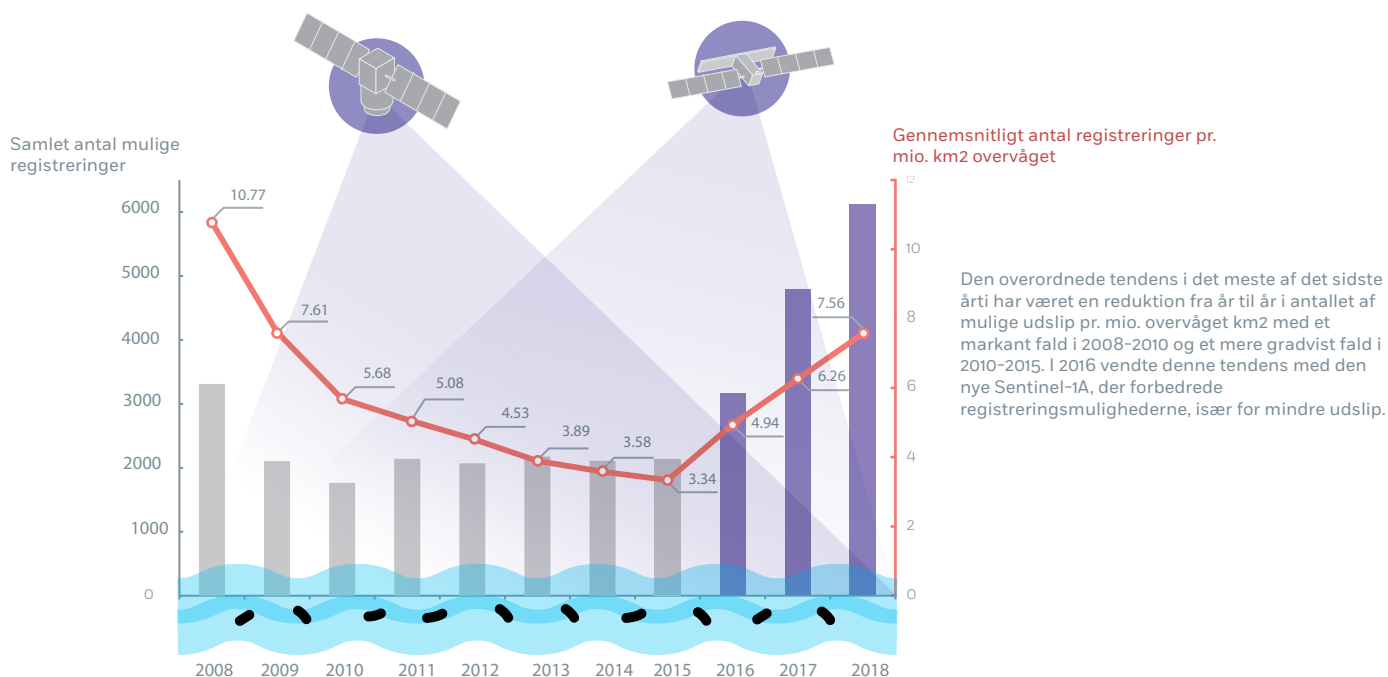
Samlet antal mulige registreringer

Gennemsnitligt antal registreringer pr. mio. km2 overvåget

6000
5000
4000
3000
2000
1000
0

12
10
8
6
4
2
0

10.77
7.61
5.68
5.08
4.53
3.89
3.58
3.34
4.94
6.26
7.56

2008 2009 2010 2011 2012 2013 2014 2015 2016 2017 2018

Den overordnede tendens i det meste af det sidste årti har været en reduktion fra år til år i antallet af mulige udslip pr. mio. overvåget km2 med et markant fald i 2008-2010 og et mere gradvist fald i 2010-2015. I 2016 vendte denne tendens med den nye Sentinel-1A, der forbedrede registreringsmulighederne, især for mindre udslip.